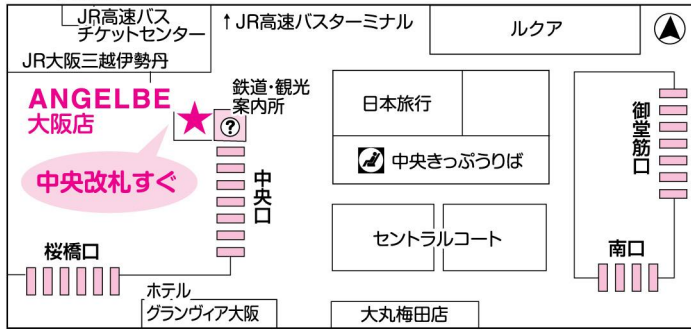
JR高速バス チケットセンター

↑JR高速バスターミナル

ルクア

JR大阪三越伊勢丹

ANGELBE 大阪店

鉄道・観光 案内所

日本旅行

御堂筋口

中央口

中央きっぷうりば

中央改札すぐ

セントラルコート

桜橋口

南口

ホテル グランヴィア大阪

大丸梅田店